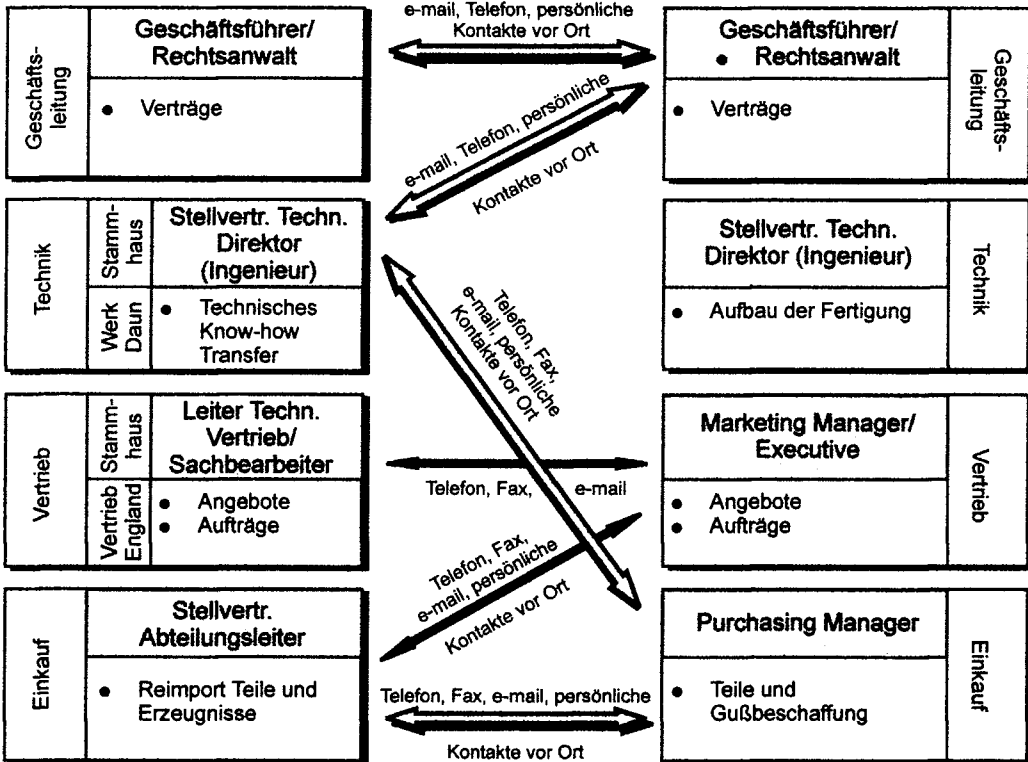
Geschäftsleitung

Geschäftsführer/ Rechtsanwalt

- Verträge

e-mail, Telefon, persönliche Kontakte vor Ort

Geschäftsführer/
- Rechtsanwalt

- Verträge

Geschäftsleitung

e-mail, Telefon, persönliche Kontakte vor Ort

Technik

Stammhaus

Werk Daun

Stellvertr. Techn. Direktor (Ingenieur)

- Technisches Know-how Transfer

Telefon, Fax, e-mail, persönliche Kontakte vor Ort

Stellvertr. Techn. Direktor (Ingenieur)

- Aufbau der Fertigung

Technik

Vertrieb

Stammhaus

Vertrieb England

Leiter Techn. Vertrieb/ Sachbearbeiter

- Angebote
- Aufträge

Telefon, Fax, e-mail

Marketing Manager/ Executive

- Angebote
- Aufträge

Vertrieb

Einkauf

Stellvertr. Abteilungsleiter

- Reimport Teile und Erzeugnisse

Telefon, Fax, e-mail, persönliche Kontakte vor Ort

Telefon, Fax, e-mail, persönliche Kontakte vor Ort

Purchasing Manager

- Teile und Gußbeschaffung

Einkauf